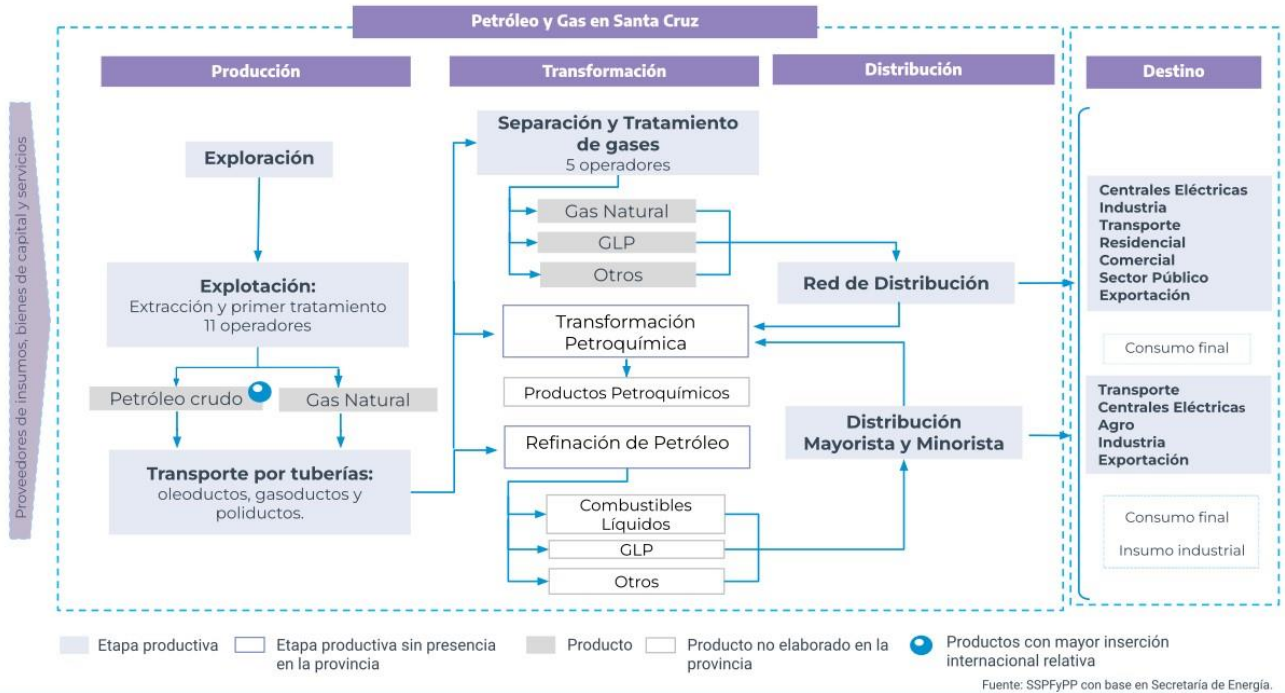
Petróleo y Gas en Santa Cruz

Proveedores de insumos, bienes de capital y servicios

Producción

Transformación

Distribución

Destino

Exploración

Explotación:
Extracción y primer tratamiento
11 operadores

Petróleo crudo

Gas Natural

Transporte por tuberías:
oleoductos, gasoductos y poliductos.

Separación y Tratamiento de gases
5 operadores

Gas Natural

GLP

Otros

Transformación Petroquímica

Productos Petroquímicos

Refinación de Petróleo

Combustibles Líquidos

GLP

Otros

Red de Distribución

Distribución Mayorista y Minorista

Centrales Eléctricas
Industria
Transporte
Residencial
Comercial
Sector Público
Exportación

Consumo final

Transporte
Centrales Eléctricas
Agro
Industria
Exportación

Consumo final

Insumo industrial

Etapa productiva

Etapa productiva sin presencia en la provincia

Producto

Producto no elaborado en la provincia

Productos con mayor inserción internacional relativa

Fuente: SSPFyPP con base en Secretaría de Energía.